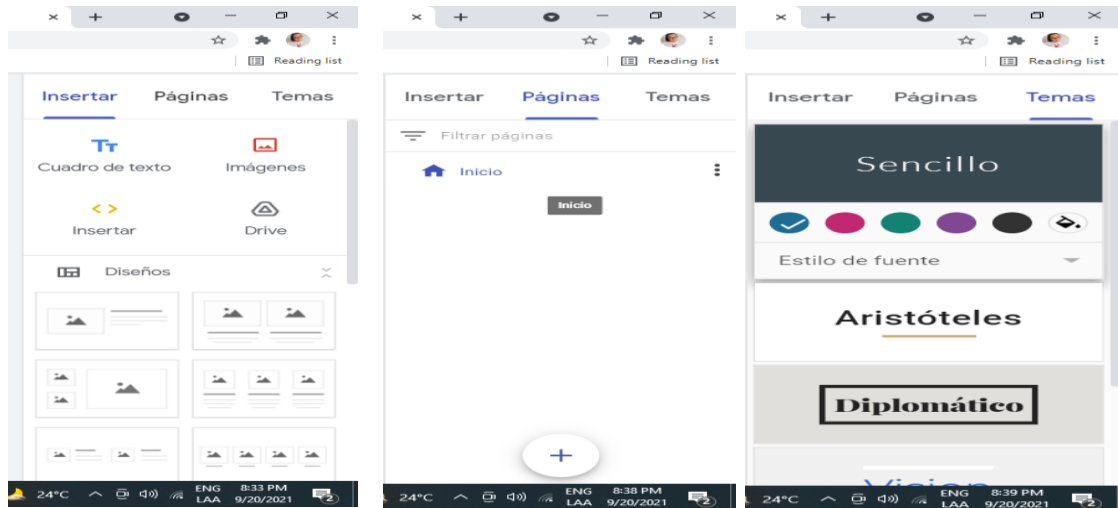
Reading list

Insertar Páginas Temas

Tт
Cuadro de texto

Imágenes

< >
Insertar

Drive

Diseños

24°C ENG LAA 8:33 PM 9/20/2021 2

Reading list

Insertar Páginas Temas

Filtrar páginas

Inicio

Inicio

+

24°C ENG LAA 8:38 PM 9/20/2021 2

Reading list

Insertar Páginas Temas

Sencillo

Estilo de fuente

Aristóteles

Diplomático

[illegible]

24°C ENG LAA 8:39 PM 9/20/2021 2